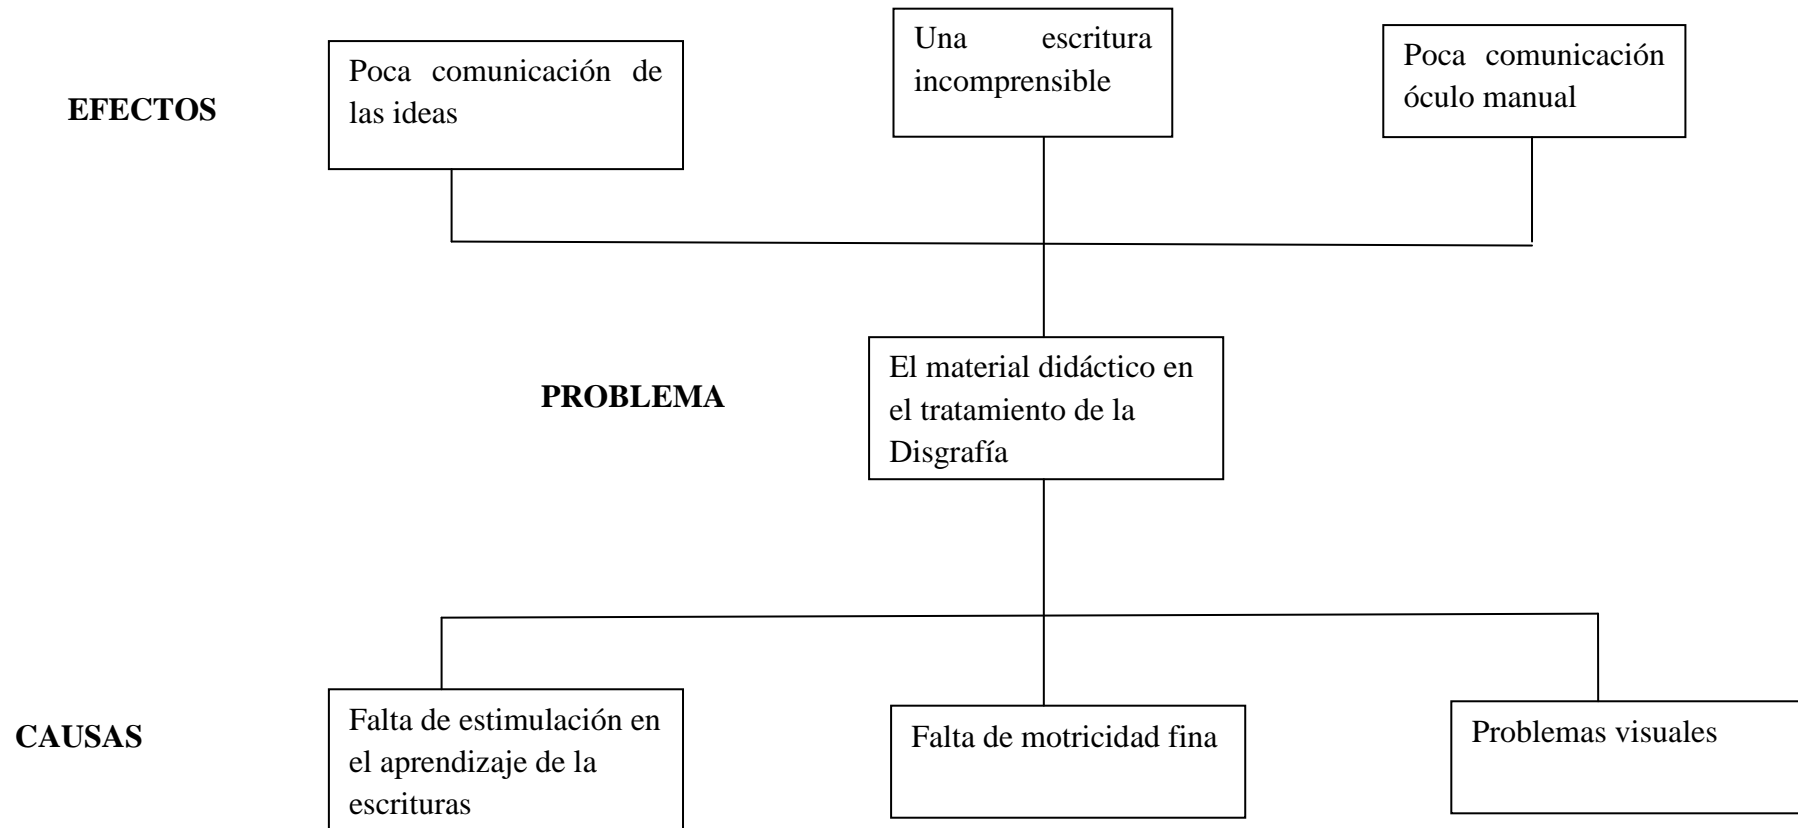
EFECTOS

Poca comunicación de las ideas

Una escritura incomprensible

Poca comunicación óculo manual

PROBLEMA

El material didáctico en el tratamiento de la Disgrafía

CAUSAS

Falta de estimulación en el aprendizaje de la escrituras

Falta de motricidad fina

Problemas visuales